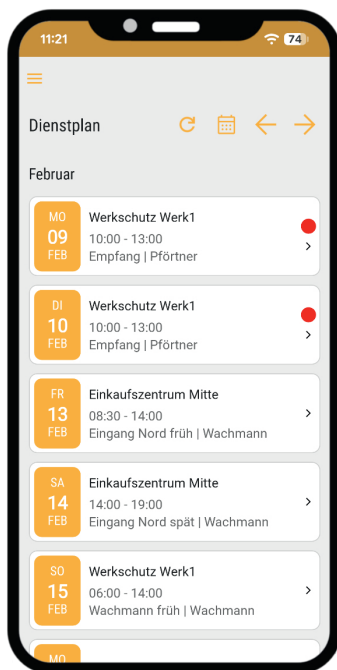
11:21
74

Dienstplan

Februar

MO
09
FEB
Werkschutz Werk1
10:00 - 13:00
Empfang | Pförtner

DI
10
FEB
Werkschutz Werk1
10:00 - 13:00
Empfang | Pförtner

FR
13
FEB
Einkaufszentrum Mitte
08:30 - 14:00
Eingang Nord früh | Wachmann

SA
14
FEB
Einkaufszentrum Mitte
14:00 - 19:00
Eingang Nord spät | Wachmann

SO
15
FEB
Werkschutz Werk1
06:00 - 14:00
Wachmann früh | Wachmann

MO